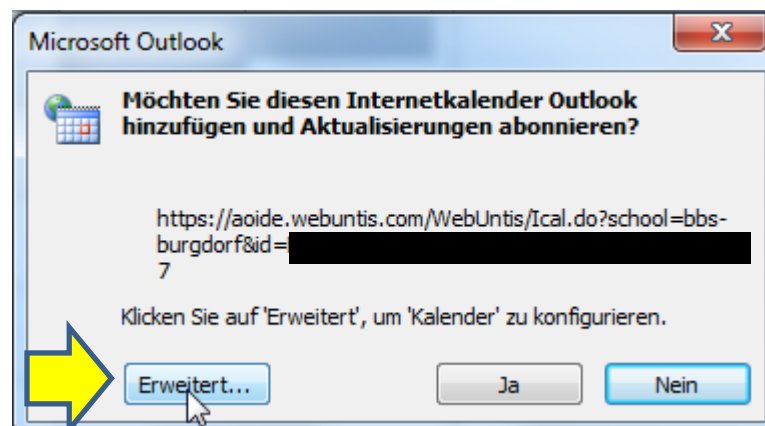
Microsoft Outlook

X

Möchten Sie diesen Internetkalender Outlook hinzufügen und Aktualisierungen abonnieren?

https://aoide.webuntis.com/WebUntis/Ical.do?school=bbs-burgdorf&id=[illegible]
7

Klicken Sie auf 'Erweitert', um 'Kalender' zu konfigurieren.

Erweitert...

Ja

Nein